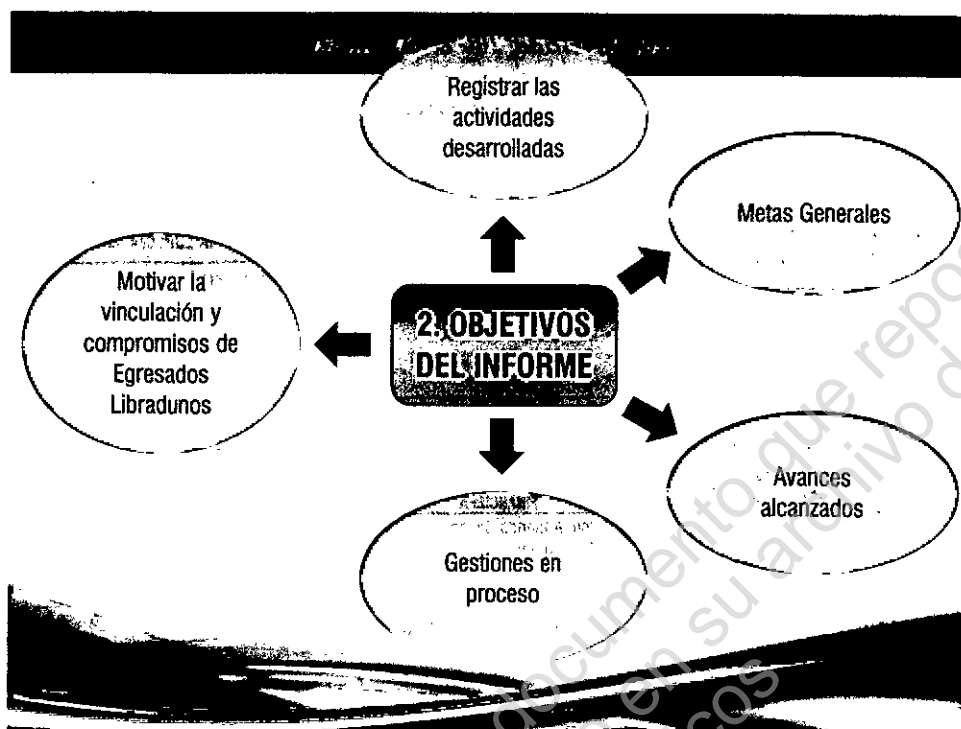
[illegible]

Registrar las actividades desarrolladas

Metas Generales

Motivar la vinculación y compromisos de Egresados Libradunos

2. OBJETIVOS DEL INFORME

Avances alcanzados

Gestiones en proceso

documento que repo en su archivo d cos